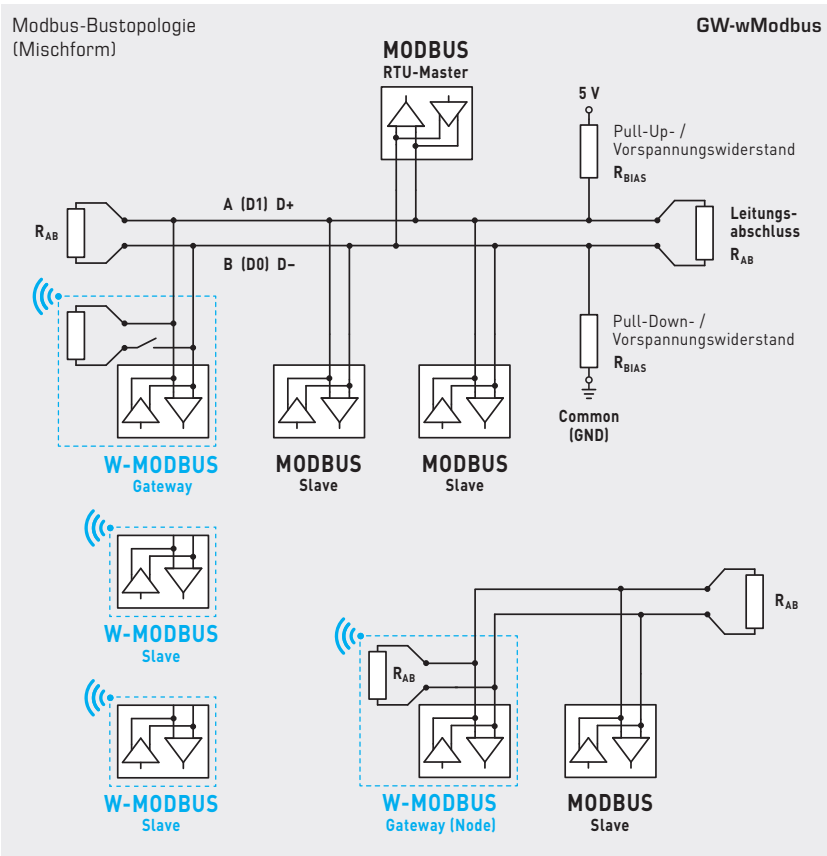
Modbus-Bustopologie (Mischform)

GW-wModbus

MODBUS
RTU-Master

5 V

Pull-Up- / Vorspannungswiderstand
$R_{BIAS}$

A (D1) D+

$R_{AB}$

Leitungsabschluss
$R_{AB}$

B (D0) D–

Pull-Down- / Vorspannungswiderstand
$R_{BIAS}$

Common (GND)

W-MODBUS
Gateway

MODBUS
Slave

MODBUS
Slave

W-MODBUS
Slave

$R_{AB}$

$R_{AB}$

W-MODBUS
Slave

W-MODBUS
Gateway (Node)

MODBUS
Slave